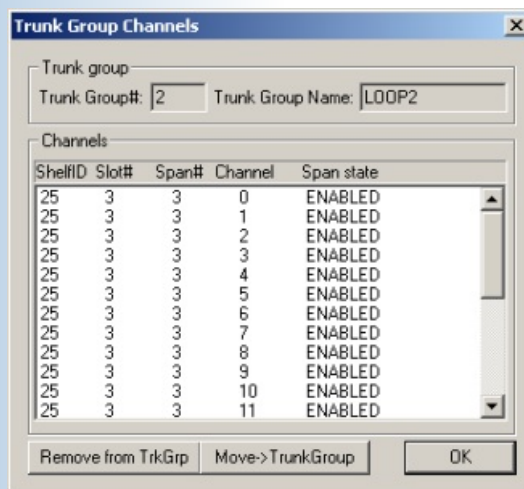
Trunk Group Channels

Trunk group
Trunk Group#: 2 Trunk Group Name: LOOP2

Channels

| ShelfID | Slot# | Span# | Channel | Span state |
|---|---|---|---|---|
| 25 | 3 | 3 | 0 | ENABLED |
| 25 | 3 | 3 | 1 | ENABLED |
| 25 | 3 | 3 | 2 | ENABLED |
| 25 | 3 | 3 | 3 | ENABLED |
| 25 | 3 | 3 | 4 | ENABLED |
| 25 | 3 | 3 | 5 | ENABLED |
| 25 | 3 | 3 | 6 | ENABLED |
| 25 | 3 | 3 | 7 | ENABLED |
| 25 | 3 | 3 | 8 | ENABLED |
| 25 | 3 | 3 | 9 | ENABLED |
| 25 | 3 | 3 | 10 | ENABLED |
| 25 | 3 | 3 | 11 | ENABLED |

Remove from TrkGrp Move->TrunkGroup OK